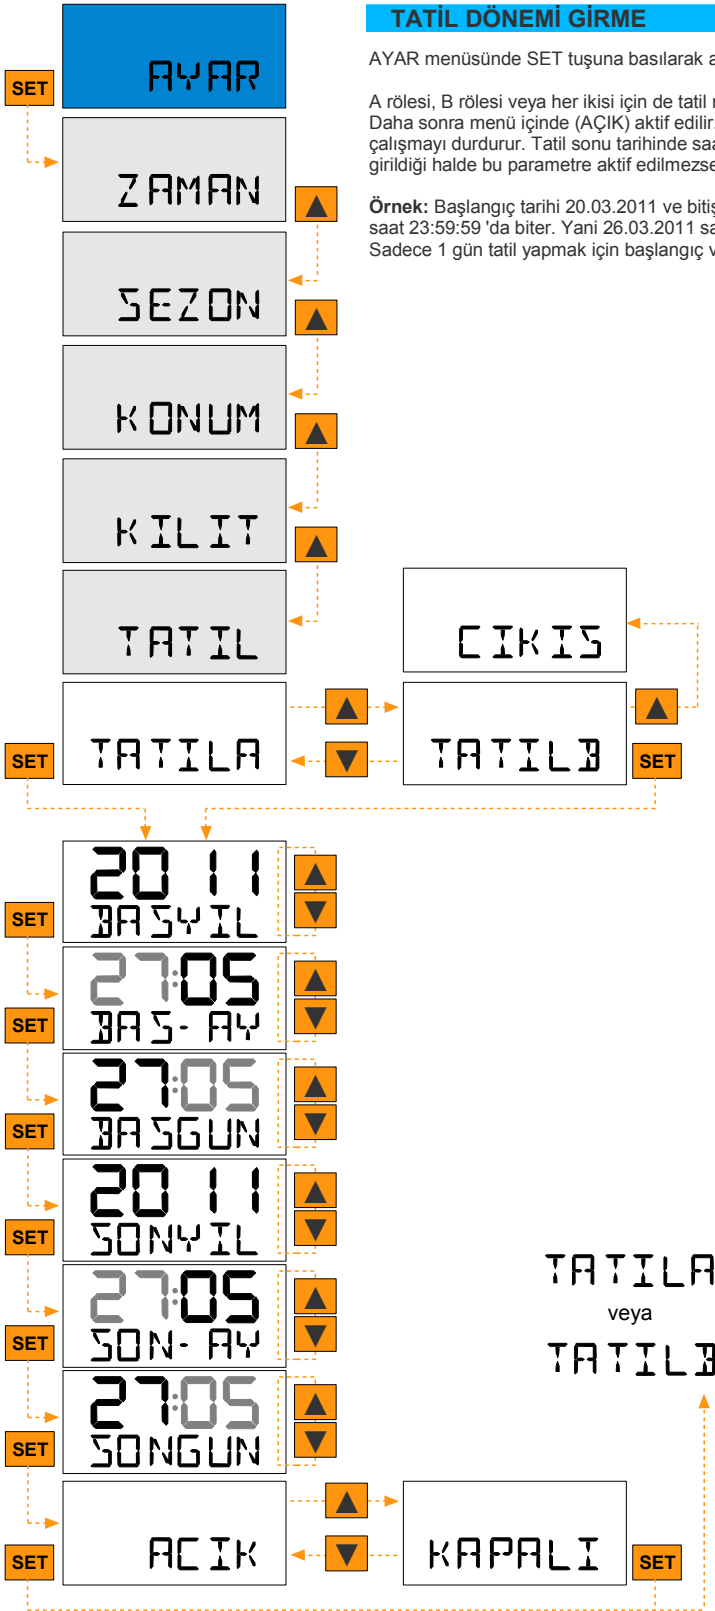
TATİL DÖNEMİ GİRME

AYAR menüsünde SET tuşuna basılarak a

A rölesi, B rölesi veya her ikisi için de tatil r
Daha sonra menü içinde (AÇIK) aktif edilir.
çalışmayı durdurur. Tatil sonu tarihinde saa
girildiği halde bu parametre aktif edilmezse

**Örnek:** Başlangıç tarihi 20.03.2011 ve bitiş
saat 23:59:59 'da biter. Yani 26.03.2011 sa
Sadece 1 gün tatil yapmak için başlangıç v

SET
AYAR
ZAMAN
SEZON
KONUM
KILIT
TATIL
CIKIS
TATILA
TATILB
SET
SET
2011
BASYIL
SET
27:05
BAS-AY
SET
27:05
BASGUN
SET
2011
SONYIL
SET
27:05
SON-AY
SET
27:05
SONGUN
SET
ACIK
KAPALI
SET
SET

TATILA
veya
TATILB